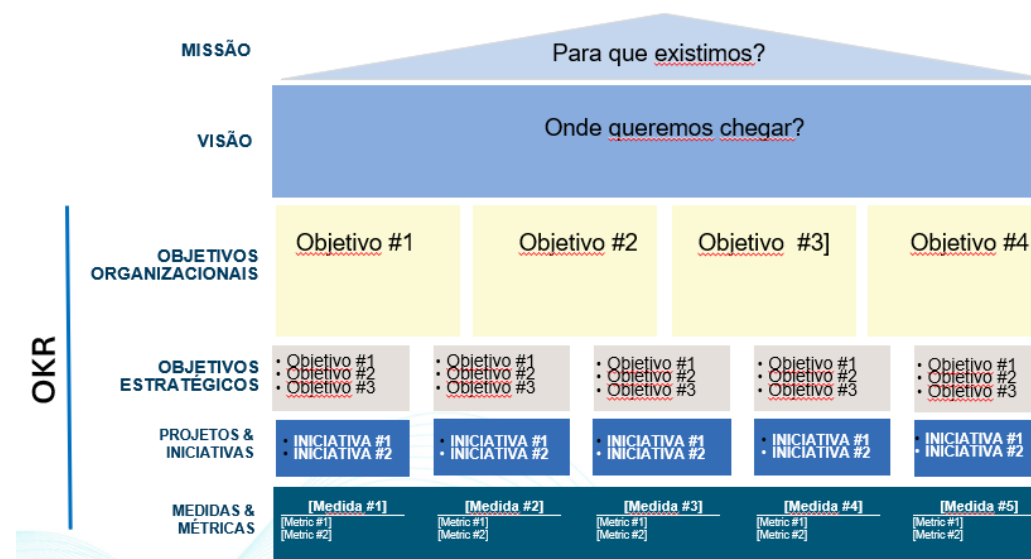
MISSÃO

Para que existimos?

VISÃO

Onde queremos chegar?

OKR

OBJETIVOS ORGANIZACIONAIS

Objetivo #1

Objetivo #2

Objetivo #3]

Objetivo #4

OBJETIVOS ESTRATÉGICOS

• Objetivo #1
• Objetivo #2
• Objetivo #3

• Objetivo #1
• Objetivo #2
• Objetivo #3

• Objetivo #1
• Objetivo #2
• Objetivo #3

• Objetivo #1
• Objetivo #2
• Objetivo #3

• Objetivo #1
• Objetivo #2
• Objetivo #3

PROJETOS & INICIATIVAS

• INICIATIVA #1
• INICIATIVA #2

• INICIATIVA #1
• INICIATIVA #2

• INICIATIVA #1
• INICIATIVA #2

• INICIATIVA #1
• INICIATIVA #2

• INICIATIVA #1
• INICIATIVA #2

MEDIDAS & MÉTRICAS

[Medida #1]
[Metric #1]
[Metric #2]

[Medida #2]
[Metric #1]
[Metric #2]

[Medida #3]
[Metric #1]
[Metric #2]

[Medida #4]
[Metric #1]
[Metric #2]

[Medida #5]
[Metric #1]
[Metric #2]